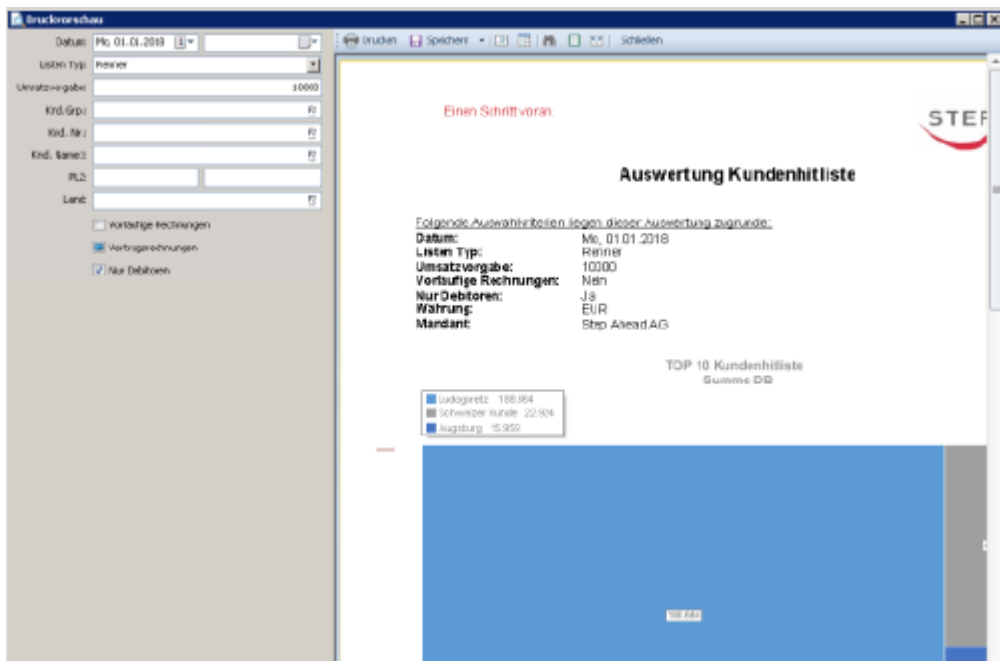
Druckvorschau

Datum: Mo, 01.01.2018
Listen Typ: Renner
Umsatzvorgabe: 10000
Knd.Grp.:
Knd. Nr.:
Knd. Name:
PLZ:
Land:
Vorläufige Rechnungen
Vertragsrechnungen
Nur Debitoren

Drucken | Speichern | Schließen

Einen Schritt voran.

STEP

Auswertung Kundenhitliste

Folgende Auswahlkriterien liegen dieser Auswertung zugrunde:

| | |
|---|---|
| Datum: | Mo, 01.01.2018 |
| Listen Typ: | Renner |
| Umsatzvorgabe: | 10000 |
| Vorläufige Rechnungen: | Nein |
| Nur Debitoren: | Ja |
| Währung: | EUR |
| Mandant: | Step Ahead AG |

TOP 10 Kundenhitliste
Summe DB

Ludogoretz 188.864
Schweizer Kunde 22.924
Augsburg 15.959

188.864